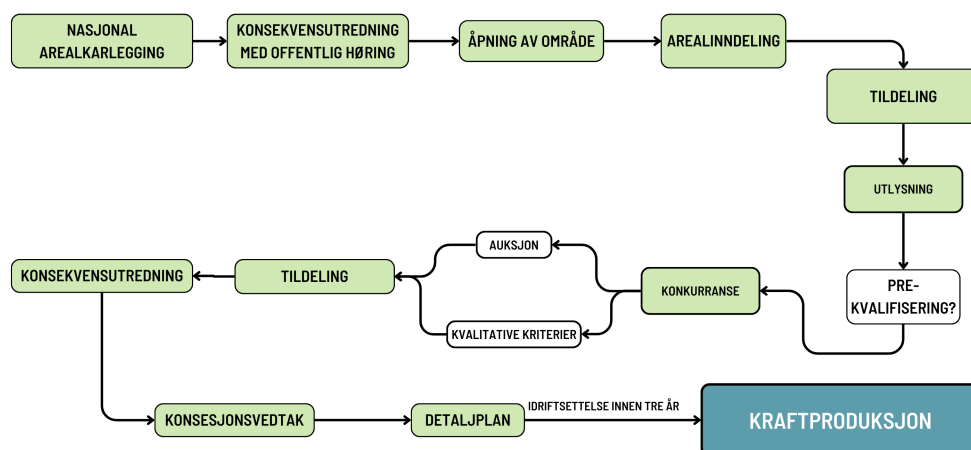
NASJONAL AREALKARLEGGING

KONSEKVENSUTREDNING MED OFFENTLIG HØRING

ÅPNING AV OMRÅDE

AREALINNDELING

TILDELING

UTLYSNING

PRE-KVALIFISERING?

KONKURRANSE

AUKSJON

KVALITATIVE KRITERIER

TILDELING

KONSEKVENSUTREDNING

KONSESJONSVEDTAK

DETALJPLAN

IDRIFTSETTELSE INNEN TRE ÅR

KRAFTPRODUKSJON